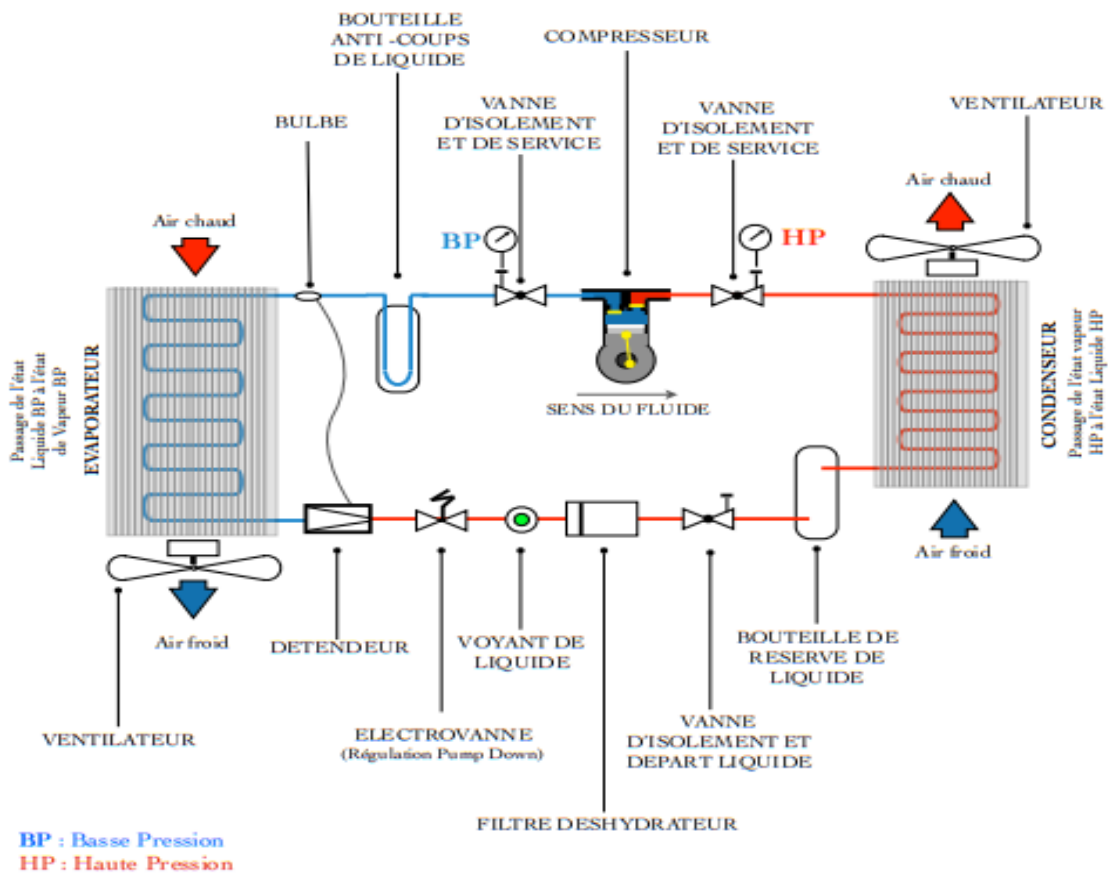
BOUTEILLE ANTI -COUPS DE LIQUIDE

COMPRESSEUR

BULBE

VANNE D'ISOLEMENT ET DE SERVICE

VANNE D'ISOLEMENT ET DE SERVICE

VENTILATEUR

Air chaud

Air chaud

BP

HP

Passage de l'état Liquide BP à l'état de Vapeur BP

EVAPORATEUR

SENS DU FLUIDE

CONDENSEUR

Passage de l'état vapeur HP à l'état Liquide HP

Air froid

Air froid

DETENDEUR

VOYANT DE LIQUIDE

BOUTEILLE DE RESERVE DE LIQUIDE

VENTILATEUR

ELECTROVANNE (Régulation Pump Down)

VANNE D'ISOLEMENT ET DEPART LIQUIDE

FILTRE DESHYDRATEUR

BP : Basse Pression
HP : Haute Pression